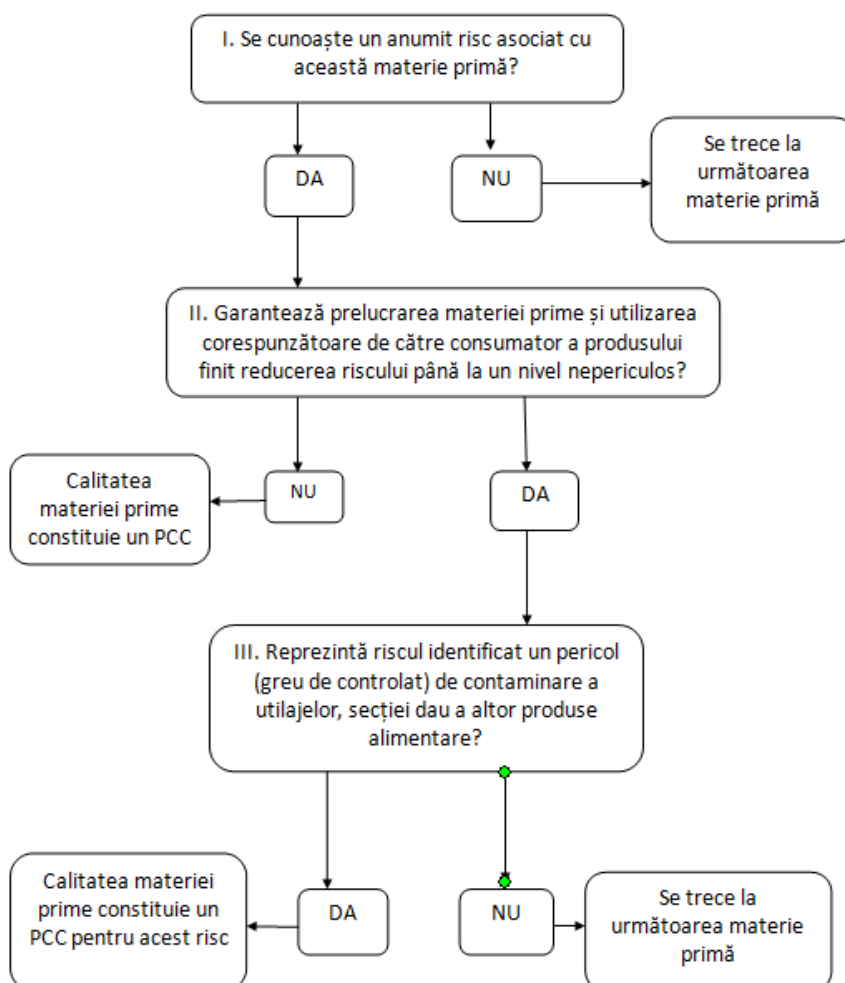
I. Se cunoaște un anumit risc asociat cu această materie primă?

DA

NU

Se trece la următoarea materie primă

II. Garantează prelucrarea materiei prime și utilizarea corespunzătoare de către consumator a produsului finit reducerea riscului până la un nivel nepericulos?

Calitatea materiei prime constituie un PCC

NU

DA

III. Reprezintă riscul identificat un pericol (greu de controlat) de contaminare a utilajelor, secției dau a altor produse alimentare?

Calitatea materiei prime constituie un PCC pentru acest risc

DA

NU

Se trece la următoarea materie primă